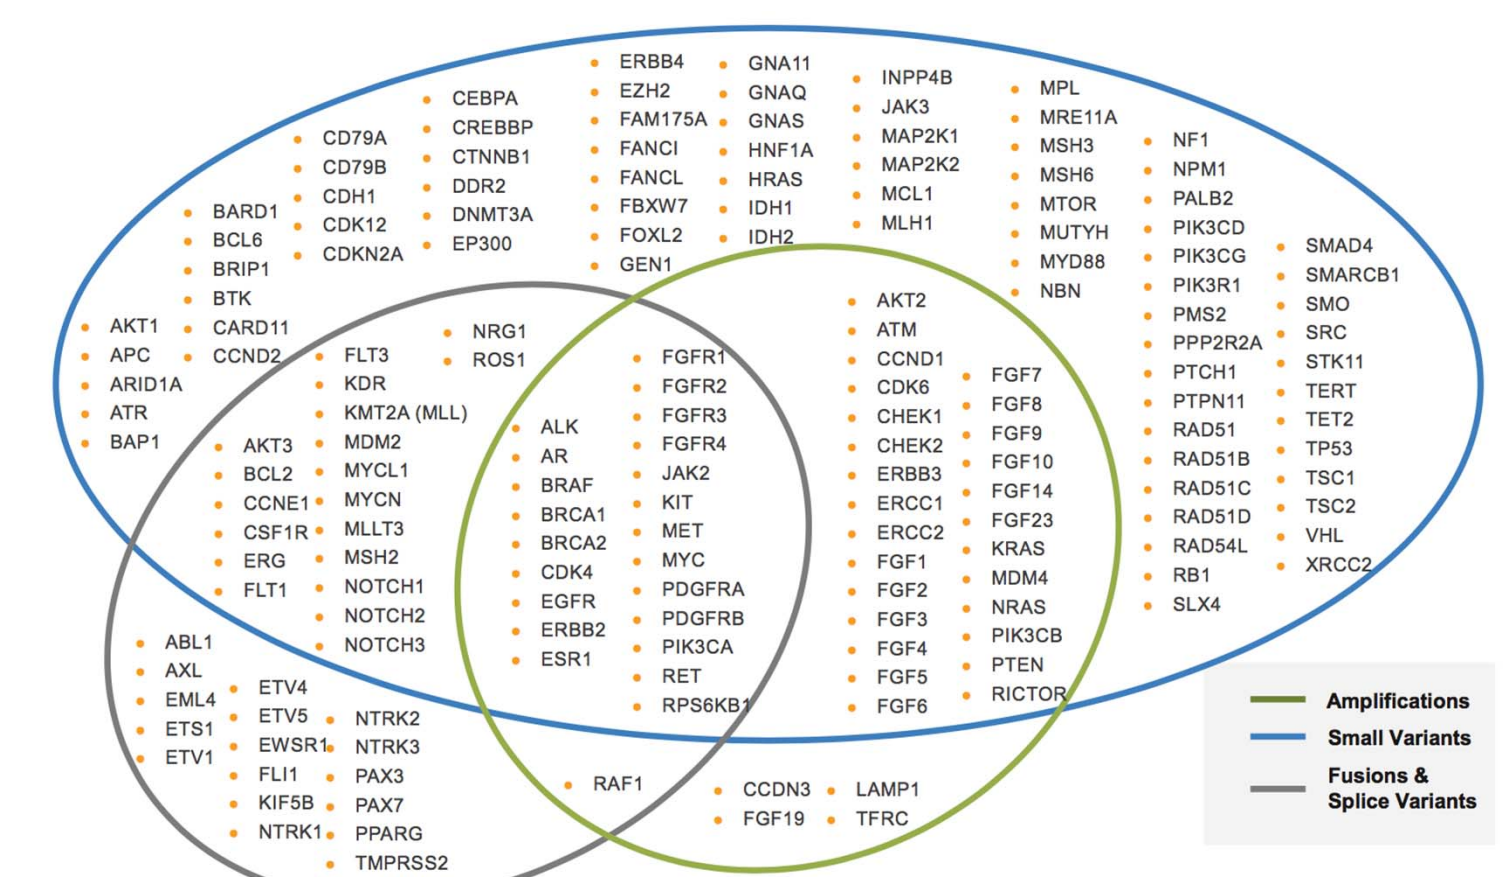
• ERBB4 • GNA11
• EZH2 • GNAQ
• FAM175A • GNAS
• FANCI • HNF1A
• FANCL • HRAS
• FBXW7 • IDH1
• FOXL2 • IDH2
• GEN1

• CEBPA
• CREBBP
• CTNNB1
• DDR2
• DNMT3A
• EP300

• CD79A
• CD79B
• CDH1
• CDK12
• CDKN2A

• BARD1
• BCL6
• BRIP1
• BTK
• CARD11
• CCND2

• AKT1
• APC
• ARID1A
• ATR
• BAP1

• INPP4B
• JAK3
• MAP2K1
• MAP2K2
• MCL1
• MLH1

• MPL
• MRE11A
• MSH3
• MSH6
• MTOR
• MUTYH
• MYD88
• NBN

• NF1
• NPM1
• PALB2
• PIK3CD
• PIK3CG
• PIK3R1
• PMS2
• PPP2R2A
• PTCH1
• PTPN11
• RAD51
• RAD51B
• RAD51C
• RAD51D
• RAD54L
• RB1
• SLX4

• SMAD4
• SMARCB1
• SMO
• SRC
• STK11
• TERT
• TET2
• TP53
• TSC1
• TSC2
• VHL
• XRCC2

• NRG1
• ROS1

• FLT3
• KDR
• KMT2A (MLL)
• MDM2
• MYCL1
• MYCN
• MLLT3
• MSH2
• NOTCH1
• NOTCH2
• NOTCH3

• AKT3
• BCL2
• CCNE1
• CSF1R
• ERG
• FLT1

• ALK
• AR
• BRAF
• BRCA1
• BRCA2
• CDK4
• EGFR
• ERBB2
• ESR1

• FGFR1
• FGFR2
• FGFR3
• FGFR4
• JAK2
• KIT
• MET
• MYC
• PDGFRA
• PDGFRB
• PIK3CA
• RET
• RPS6KB1

• AKT2
• ATM
• CCND1
• CDK6
• CHEK1
• CHEK2
• ERBB3
• ERCC1
• ERCC2
• FGF1
• FGF2
• FGF3
• FGF4
• FGF5
• FGF6

• FGF7
• FGF8
• FGF9
• FGF10
• FGF14
• FGF23
• KRAS
• MDM4
• NRAS
• PIK3CB
• PTEN
• RICTOR

• ABL1
• AXL
• EML4
• ETS1
• ETV1

• ETV4
• ETV5
• EWSR1
• FLI1
• KIF5B
• NTRK1

• NTRK2
• NTRK3
• PAX3
• PAX7
• PPARG
• TMPRSS2

• RAF1

• CCDN3 • LAMP1
• FGF19 • TFRC

Amplifications
Small Variants
Fusions & Splice Variants